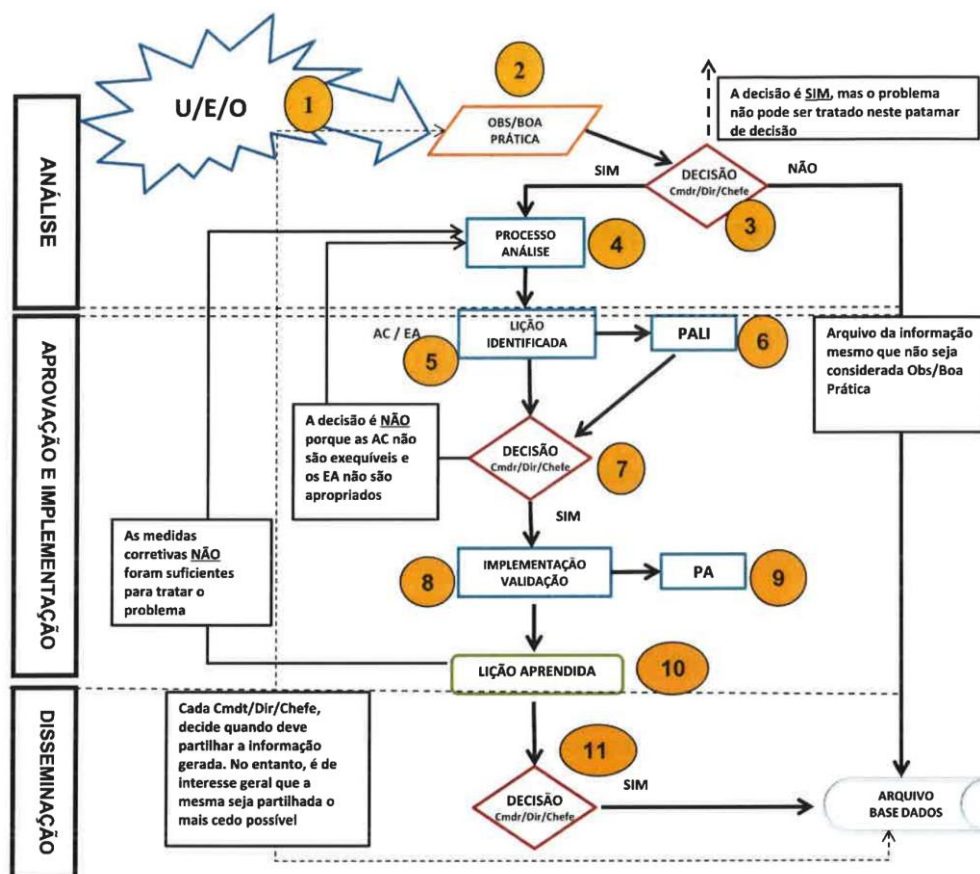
ANÁLISE

U/E/O
1
2
OBS/BOA PRÁTICA

A decisão é SIM, mas o problema não pode ser tratado neste patamar de decisão

SIM
DECISÃO
Cmdr/Dir/Chefe
NÃO
3

PROCESSO ANÁLISE
4

APROVAÇÃO E IMPLEMENTAÇÃO

AC / EA
LIÇÃO IDENTIFICADA
5
PALI
6

Arquivo da informação mesmo que não seja considerada Obs/Boa Prática

A decisão é NÃO porque as AC não são exequíveis e os EA não são apropriados

DECISÃO
Cmdr/Dir/Chefe
7

SIM

As medidas corretivas NÃO foram suficientes para tratar o problema

8
IMPLEMENTAÇÃO VALIDAÇÃO
PA
9

LIÇÃO APRENDIDA
10

DISSEMINAÇÃO

Cada Cmdt/Dir/Chefe, decide quando deve partilhar a informação gerada. No entanto, é de interesse geral que a mesma seja partilhada o mais cedo possível

11
SIM
DECISÃO
Cmdr/Dir/Chefe

ARQUIVO BASE DADOS